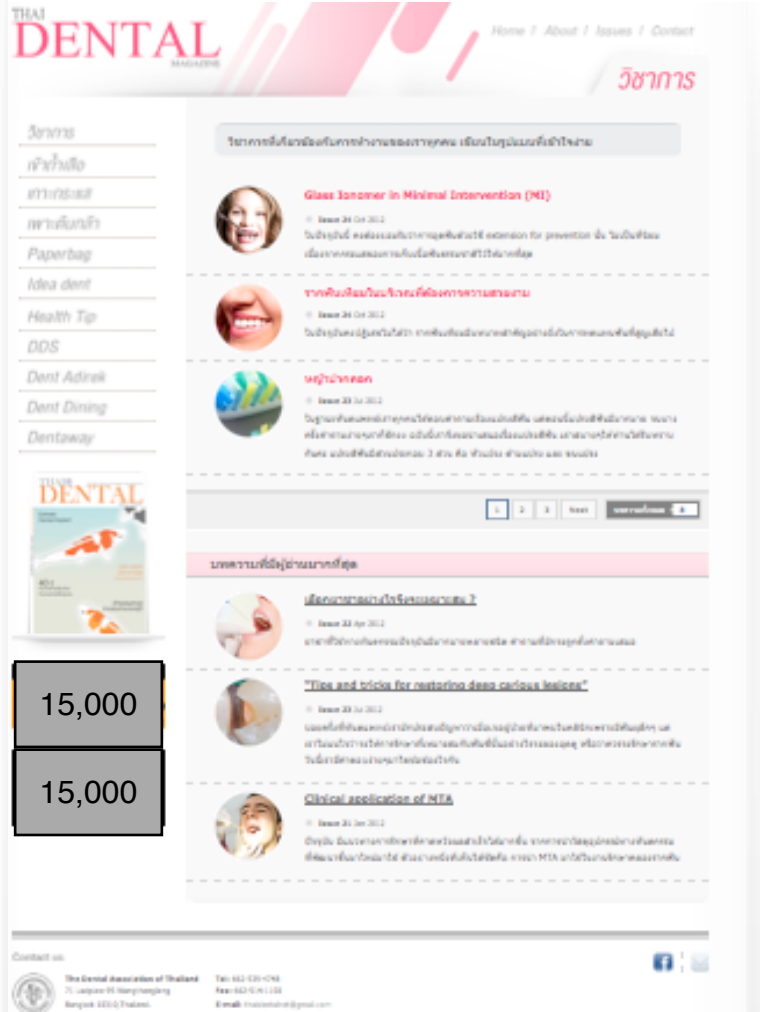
THAI DENTAL MAGAZINE

Home / About / Issues / Contact

วิชาการ

วิชาการ
เจ้าน้ำเสือ
ฟาระกระแส
เพาะเลี้ยงหน้า
Paperbag
Idea dent
Health Tip
DDS
Dent Adirek
Dent Dining
Dentaway

THAI DENTAL

15,000

15,000

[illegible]

Glass Ionomer in Minimal Intervention (MI)
Issue 24 Oct 2012
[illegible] extension for prevention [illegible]

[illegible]
Issue 24 Oct 2012
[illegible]

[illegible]
Issue 23 Jul 2012
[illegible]

1 2 3 Next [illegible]

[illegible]

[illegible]
Issue 22 Apr 2012
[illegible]

"Tips and tricks for restoring deep carious lesions"
Issue 23 Jul 2012
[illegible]

Clinical application of MTA
Issue 21 Jan 2012
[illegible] MTA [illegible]

Contact us
The Dental Association of Thailand
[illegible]
Bangkok 10310 Thailand
Tel: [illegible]
Fax: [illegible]
E-mail: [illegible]